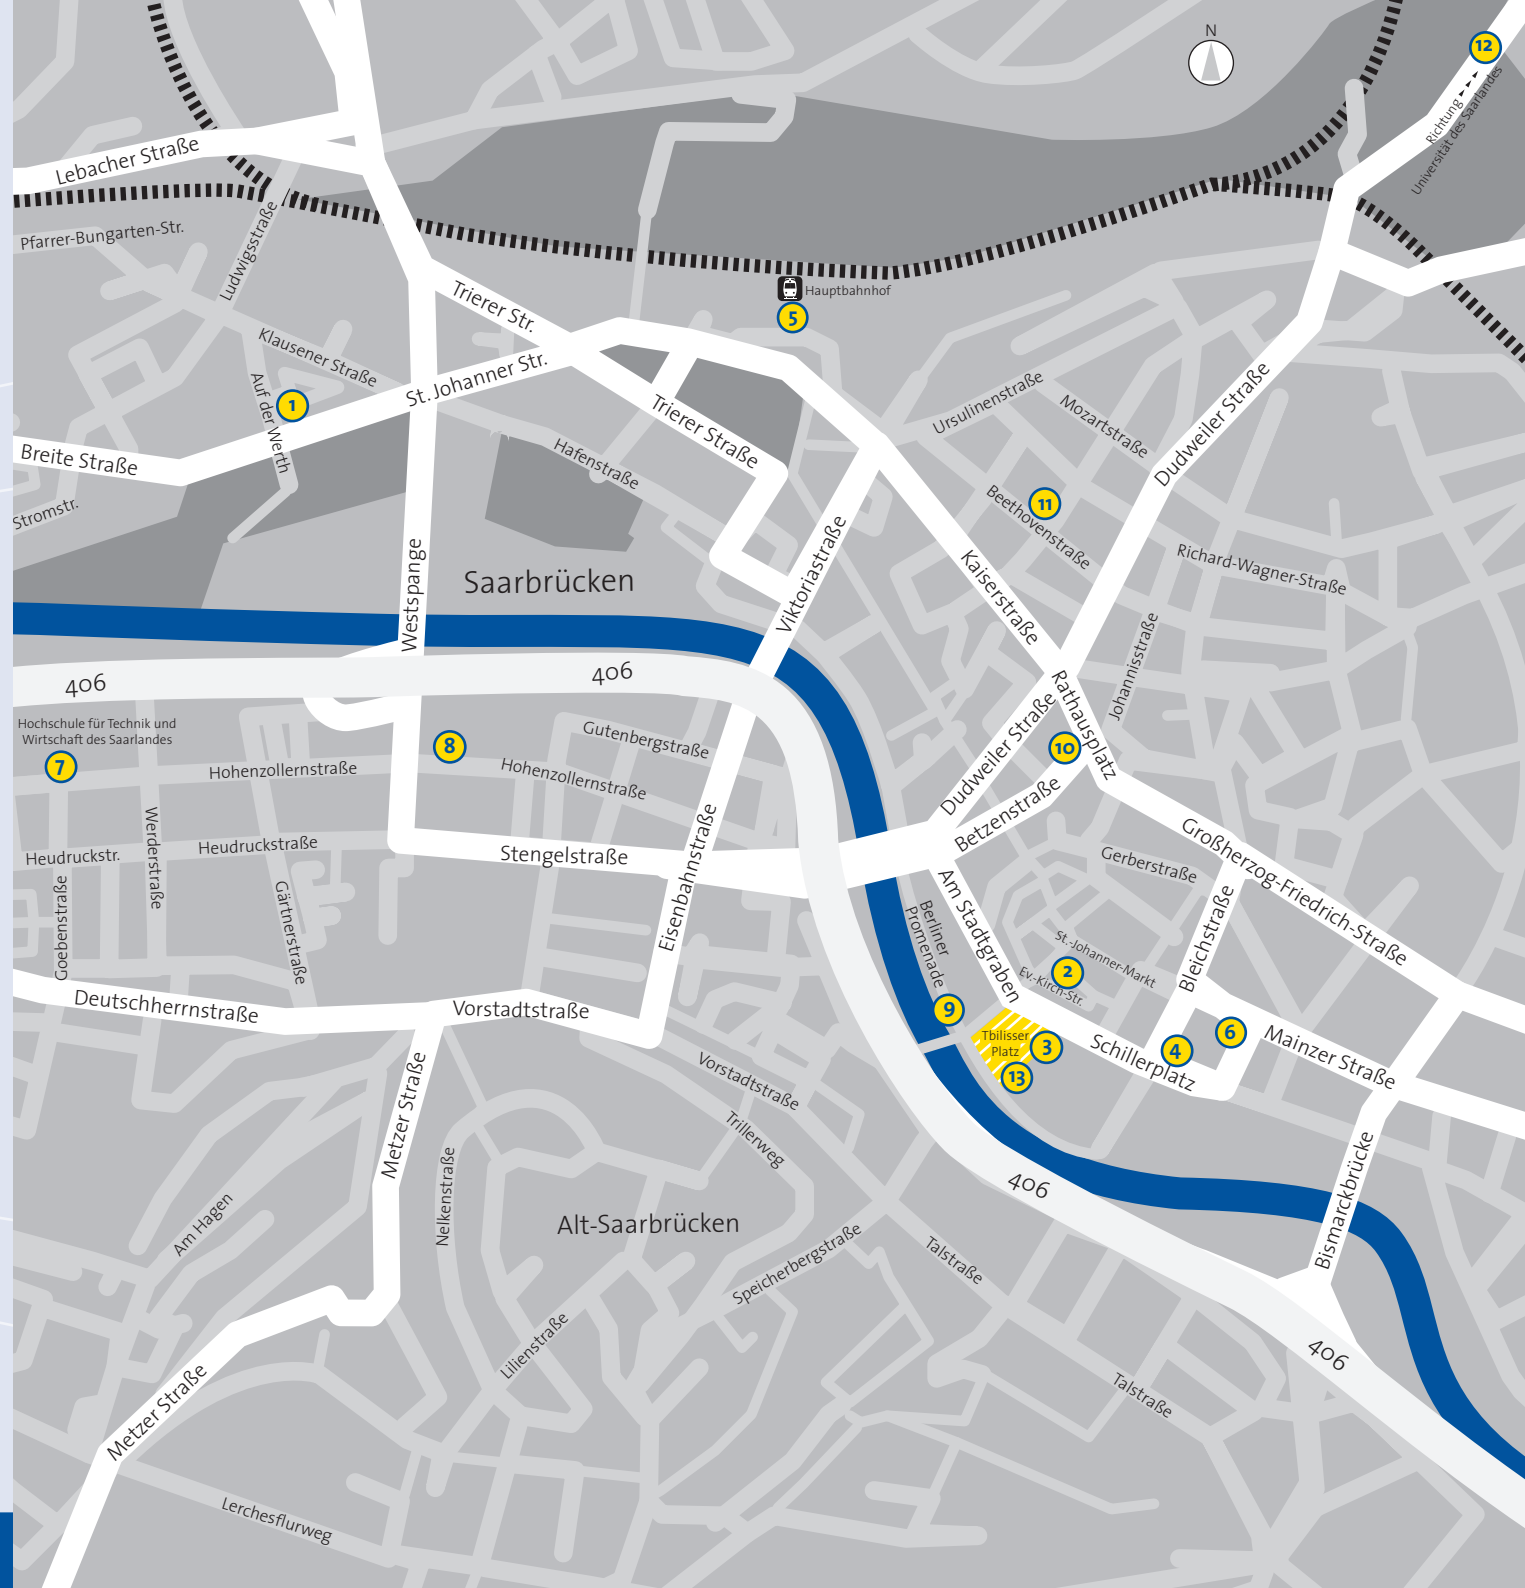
N

12

Richtung Universität des Saarlandes

Lebacher Straße

Pfarrer-Bungarten-Str.

Ludwigsstraße

Hauptbahnhof

5

Trierer Str.

Klausener Straße

St. Johanner Str.

1

Auf der Werth

Breite Straße

Stromstr.

Hafenstraße

Trierer Straße

Ursulinenstraße

Mozartstraße

Dudweiler Straße

Beethovenstraße

11

Richard-Wagner-Straße

Kaiserstraße

Viktoriastraße

Saarbrücken

Westspange

406

406

Johannisstraße

Rathausplatz

Dudweiler Straße

10

Hochschule für Technik und Wirtschaft des Saarlandes

7

8

Gutenbergstraße

Hohenzollernstraße

Hohenzollernstraße

Betzenstraße

Gerberstraße

Großherzog-Friedrich-Straße

Heudruckstr.

Werderstraße

Heudruckstraße

Stengelstraße

Eisenbahnstraße

Goebenstraße

Gärtnerstraße

Am Stadtgraben

Berliner Promenade

St.-Johanner-Markt

2

Ev.-Kirch-Str.

Bleichstraße

Deutschherrnstraße

Vorstadtstraße

9

Tbilisser Platz

3

13

Schillerplatz

4

6

Mainzer Straße

Metzer Straße

Vorstadtstraße

Trillerweg

406

Bismarckbrücke

Am Hagen

Nelkenstraße

Alt-Saarbrücken

Speicherbergstraße

Talstraße

406

Lilienstraße

Metzer Straße

Talstraße

Lerchesflurweg